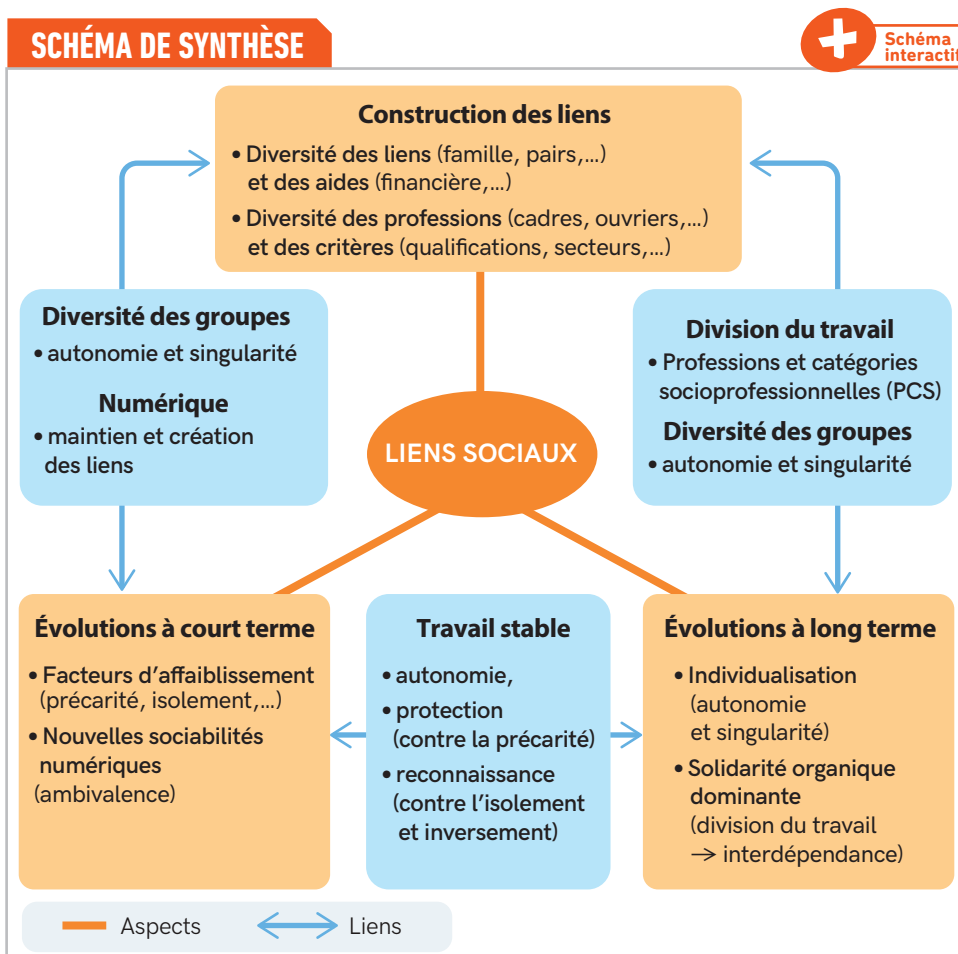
SCHÉMA DE SYNTHÈSE

Schéma interactif

Construction des liens
• Diversité des liens (famille, pairs,...) et des aides (financière,...)
• Diversité des professions (cadres, ouvriers,...) et des critères (qualifications, secteurs,...)

Diversité des groupes
• autonomie et singularité

Numérique
• maintien et création des liens

LIENS SOCIAUX

Division du travail
• Professions et catégories socioprofessionnelles (PCS)

Diversité des groupes
• autonomie et singularité

Évolutions à court terme
• Facteurs d'affaiblissement (précarité, isolement,...)
• Nouvelles sociabilités numériques (ambivalence)

Travail stable
• autonomie,
• protection (contre la précarité)
• reconnaissance (contre l'isolement et inversement)

Évolutions à long terme
• Individualisation (autonomie et singularité)
• Solidarité organique dominante (division du travail → interdépendance)

Aspects
Liens